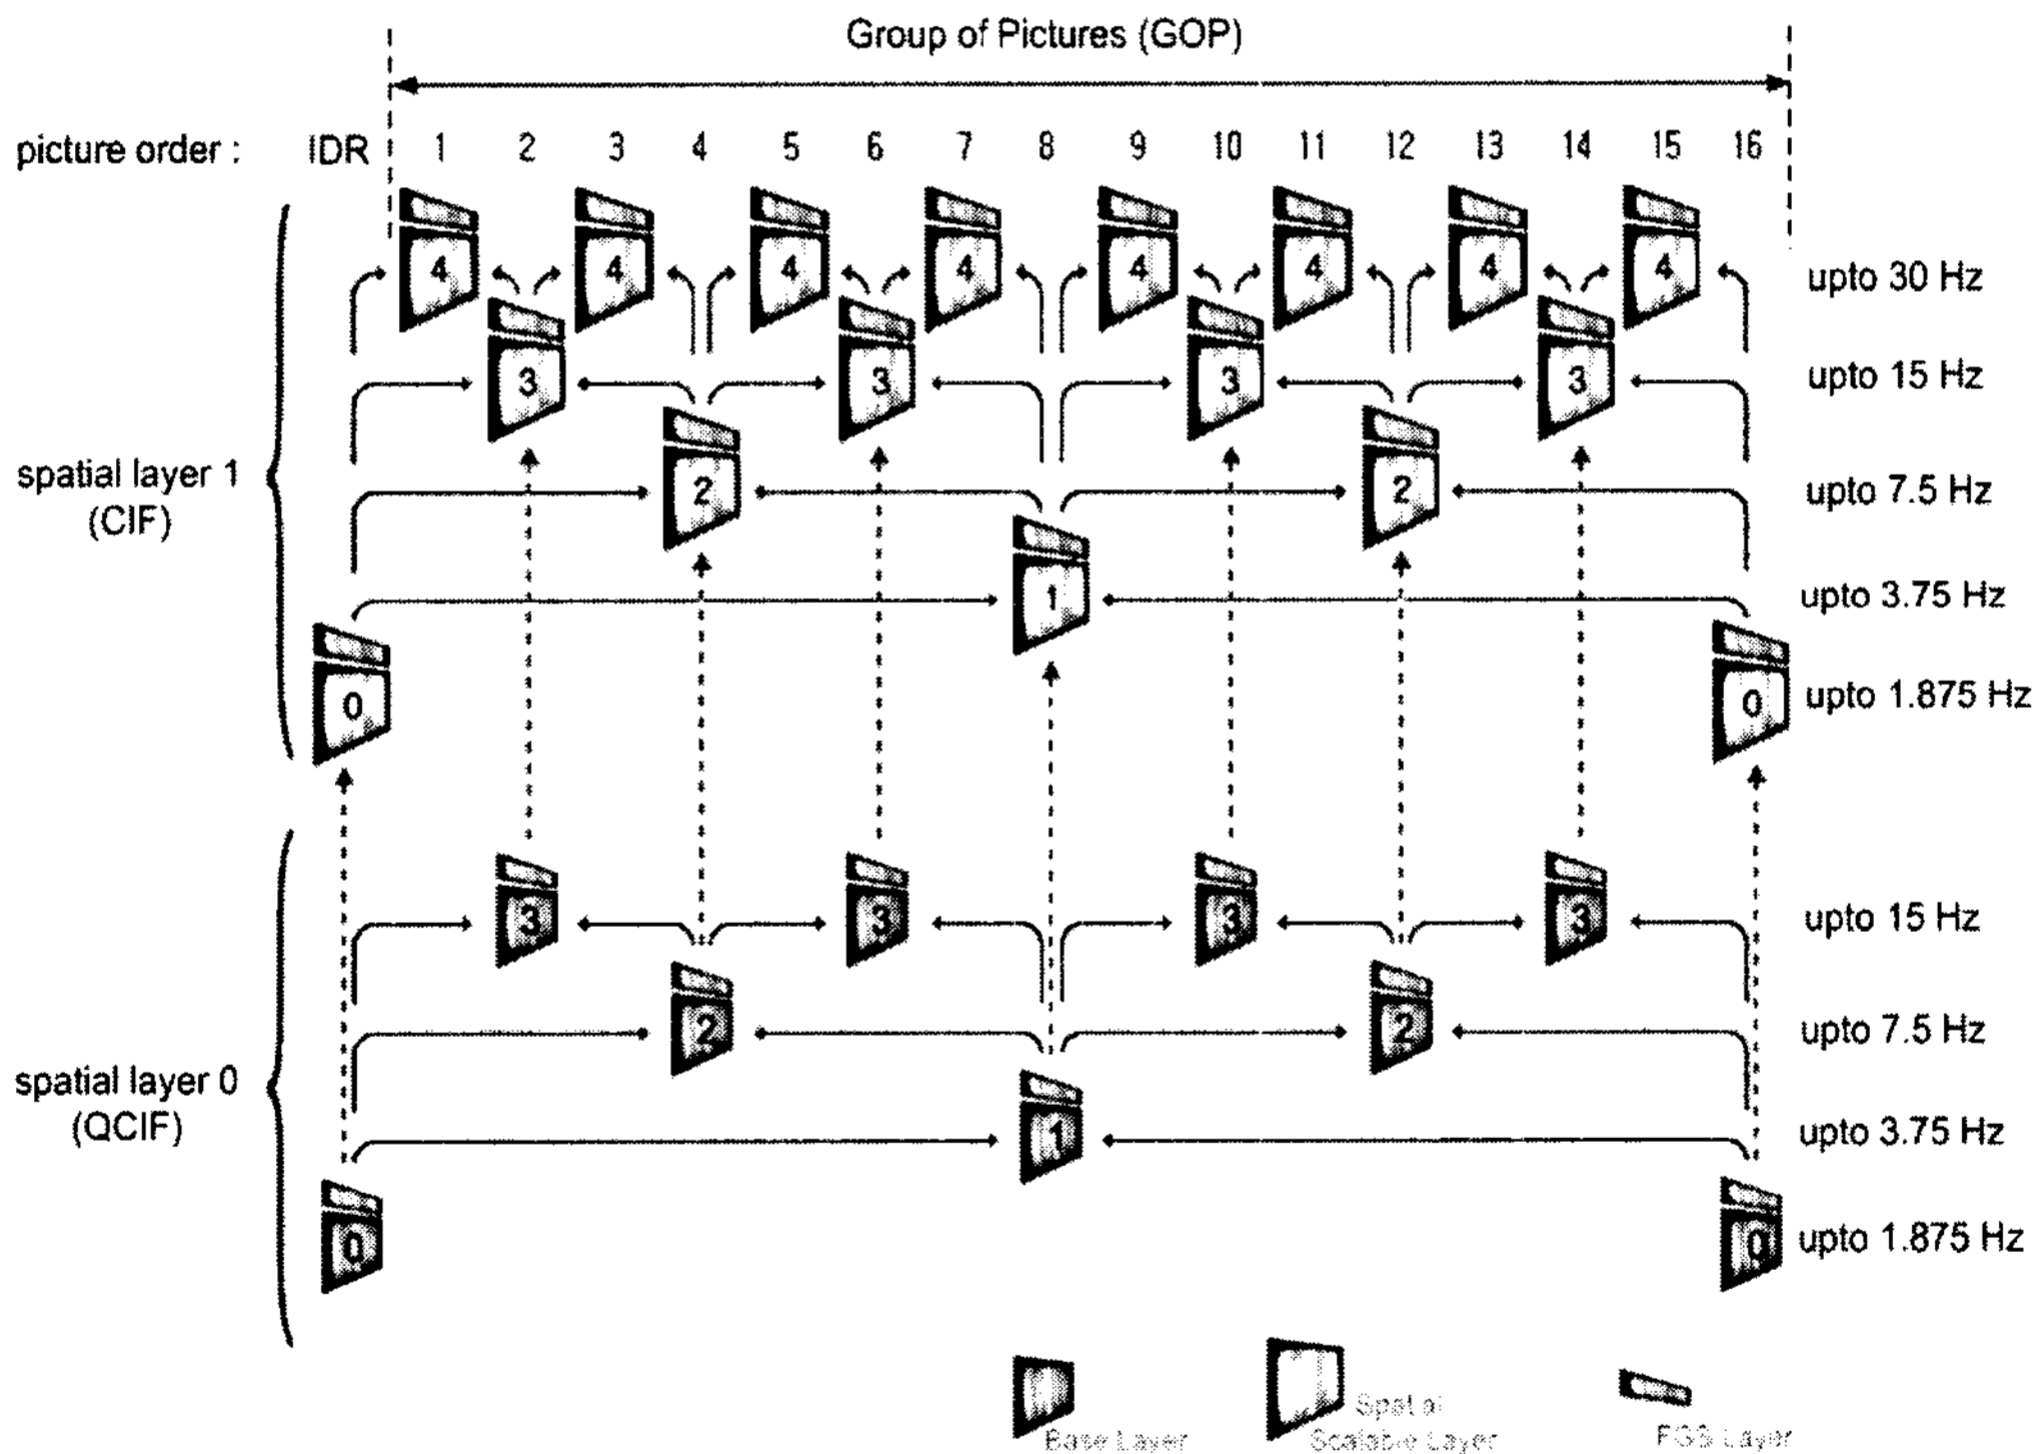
Group of Pictures (GOP)

picture order : IDR 1 2 3 4 5 6 7 8 9 10 11 12 13 14 15 16

spatial layer 1 (CIF)

4 4 4 4 4 4 4 4 upto 30 Hz

3 3 3 3 upto 15 Hz

2 2 upto 7.5 Hz

1 upto 3.75 Hz

0 0 upto 1.875 Hz

spatial layer 0 (QCIF)

3 3 3 3 upto 15 Hz

2 2 upto 7.5 Hz

1 upto 3.75 Hz

0 0 upto 1.875 Hz

Base Layer

Spatial Scalable Layer

FGS Layer